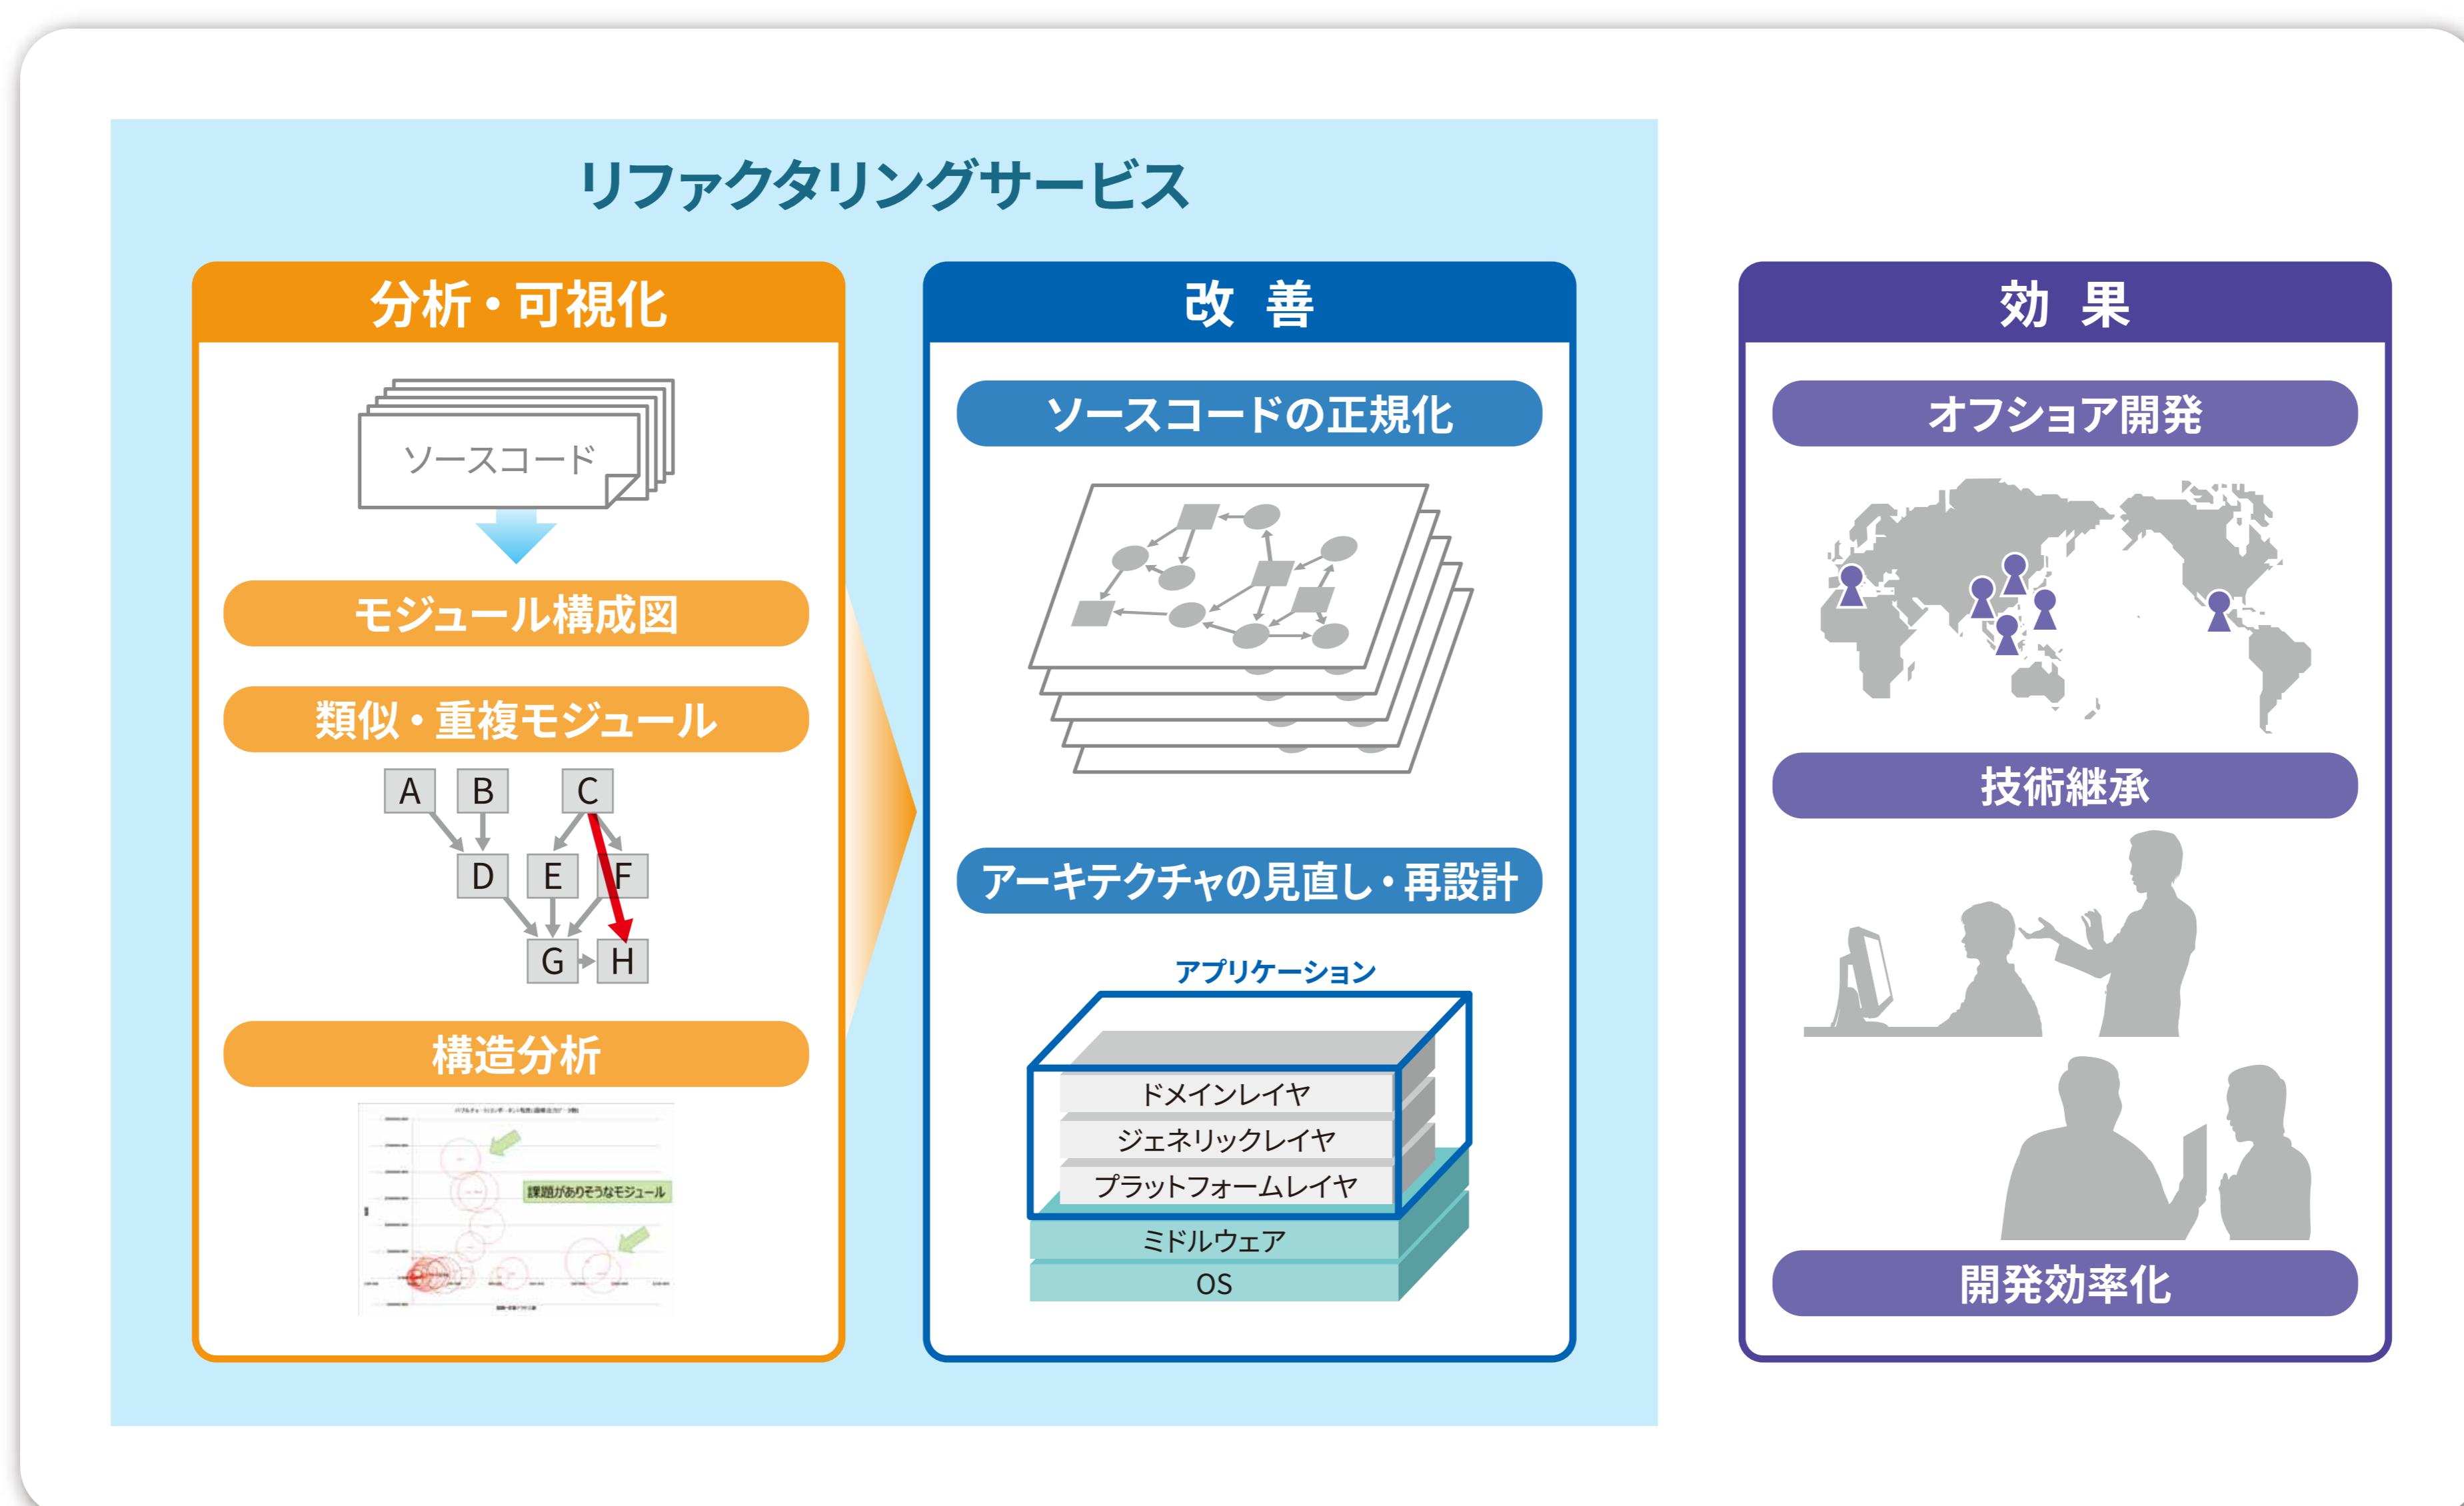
リファクタリングサービス

分析・可視化

ソースコード

モジュール構成図

類似・重複モジュール

A B C
D E F
G H

構造分析

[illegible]

課題がありそうなモジュール

改 善

ソースコードの正規化

アーキテクチャの見直し・再設計

アプリケーション

ドメインレイヤ

ジェネリックレイヤ

プラットフォームレイヤ

ミドルウェア

OS

効 果

オフショア開発

技術継承

開発効率化